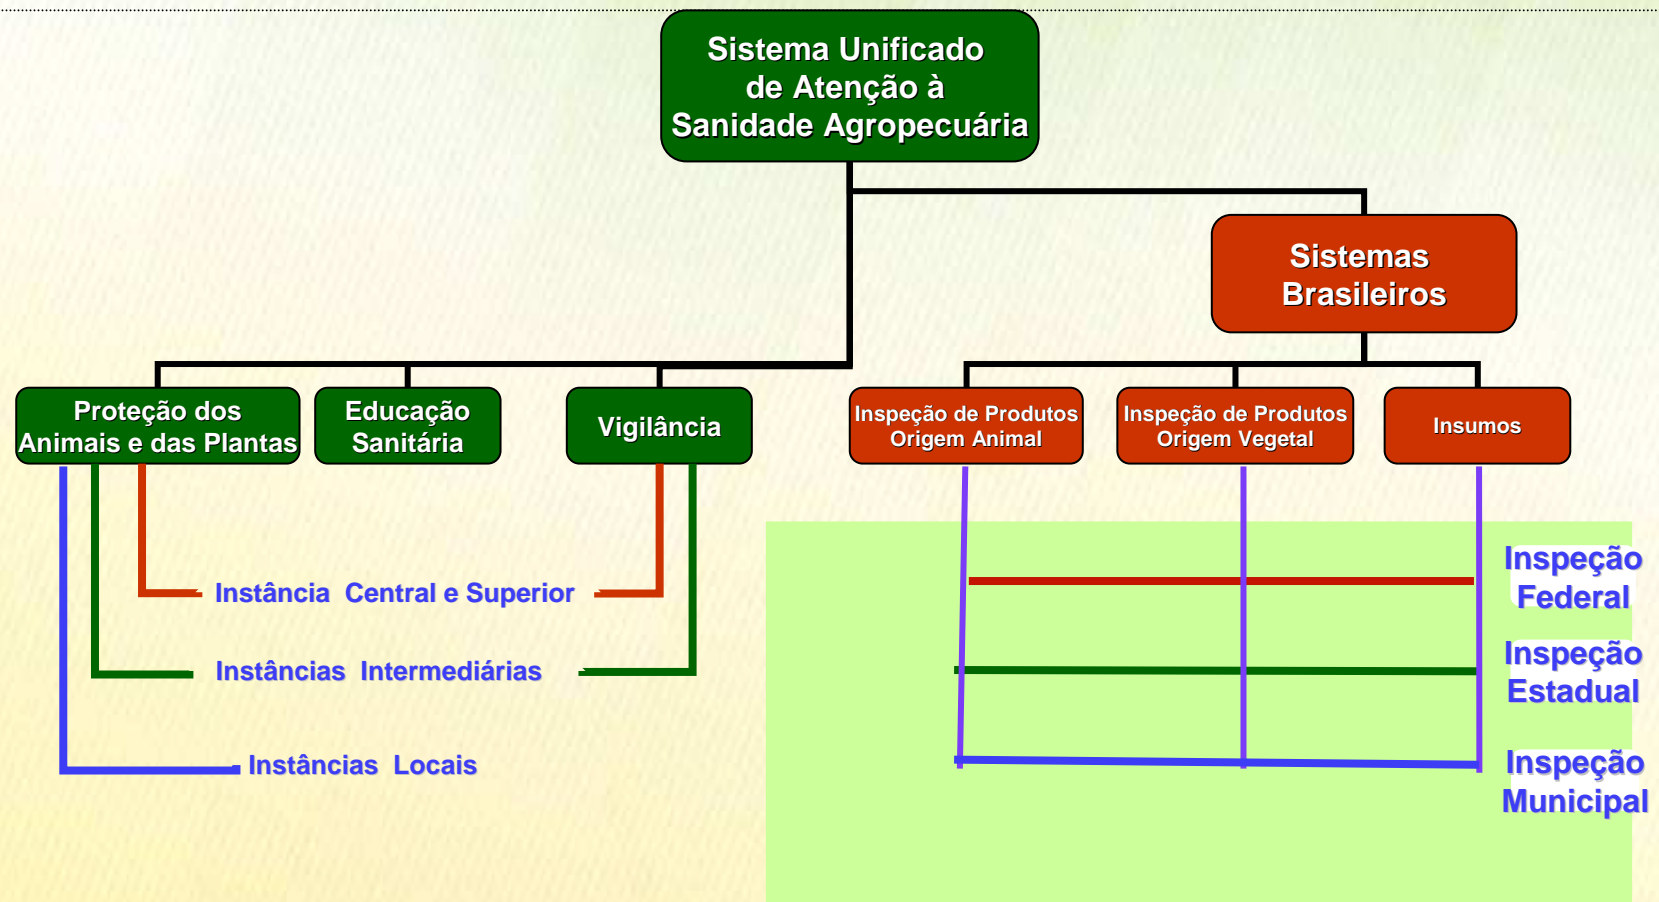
Sistema Unificado de Atenção à Sanidade Agropecuária

Sistemas Brasileiros

Proteção dos Animais e das Plantas

Educação Sanitária

Vigilância

Inspeção de Produtos Origem Animal

Inspeção de Produtos Origem Vegetal

Insumos

Instância Central e Superior

Instâncias Intermediárias

Instâncias Locais

Inspeção Federal

Inspeção Estadual

Inspeção Municipal